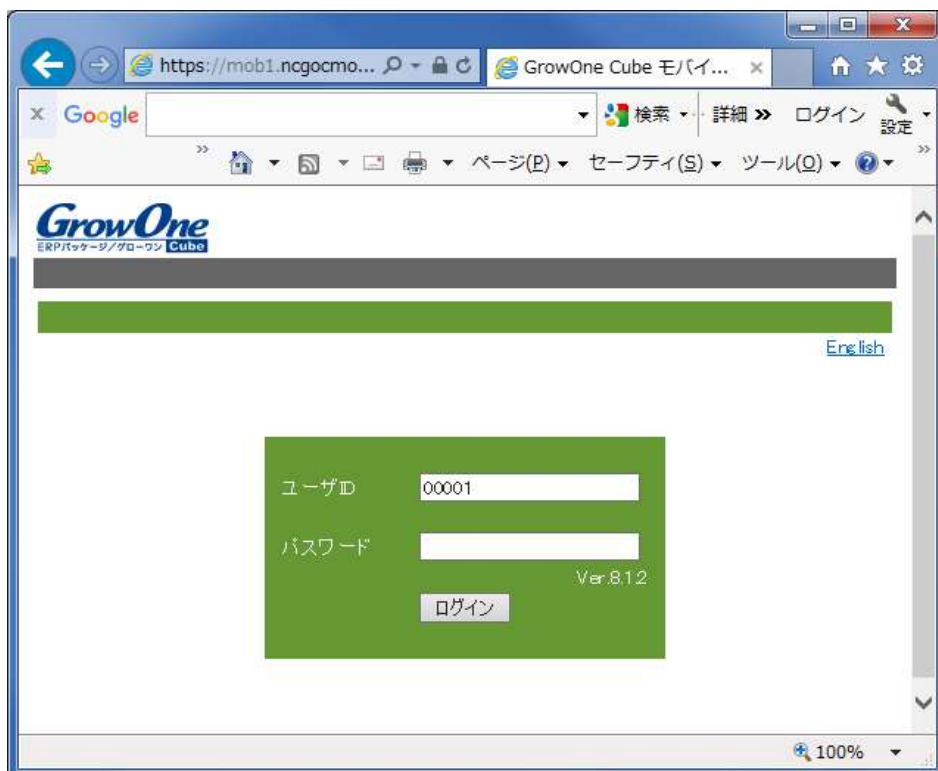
https://mob1.ncgocmo...

GrowOne Cube モバイ...

x Google

検索 ▾ 詳細 » ログイン 設定

ページ(P) ▾ セーフティ(S) ▾ ツール(O) ▾

GrowOne
ERPパッケージ/グローワン Cube

English

ユーザID 00001

パスワード

Ver.8.1.2

ログイン

100%